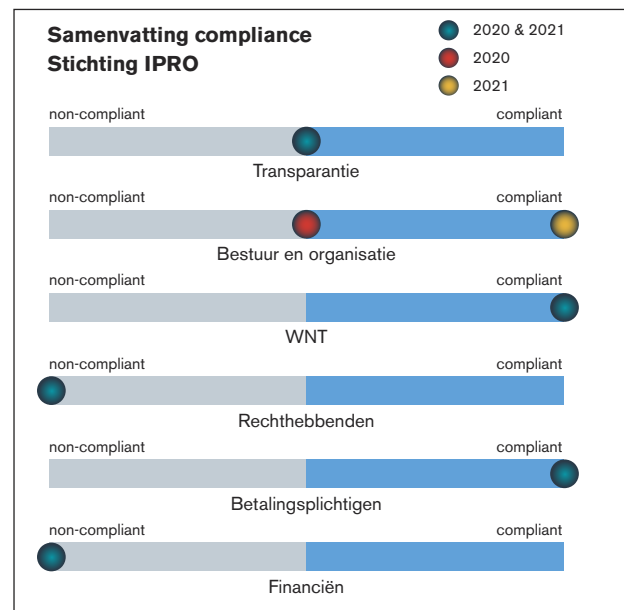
Samenvatting compliance
Stichting IPRO

2020 & 2021
2020
2021

non-compliant compliant
Transparantie

non-compliant compliant
Bestuur en organisatie

non-compliant compliant
WNT

non-compliant compliant
Rechthebbenden

non-compliant compliant
Betalingsplichtigen

non-compliant compliant
Financiën